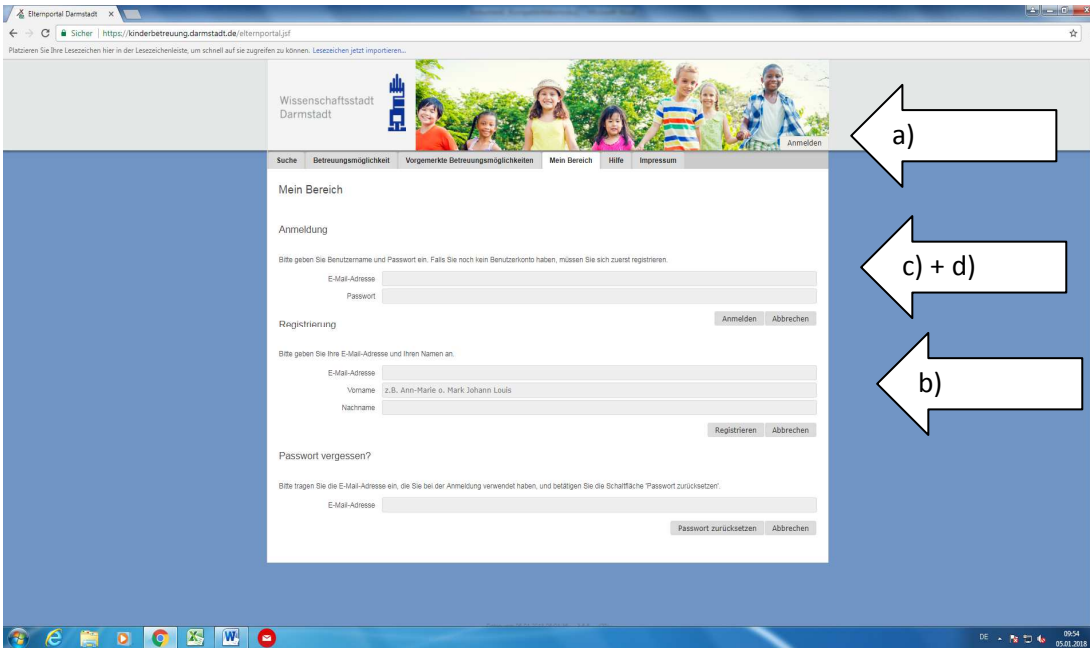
Elternportal Darmstadt ×

Sicher | https://kinderbetreuung.darmstadt.de/elternportal.jsf

Platzieren Sie Ihre Lesezeichen hier in der Lesezeichenleiste, um schnell auf sie zugreifen zu können. Lesezeichen jetzt importieren...

Wissenschaftsstadt Darmstadt

Anmelden

a)

Suche | Betreuungsmöglichkeit | Vorgemerkte Betreuungsmöglichkeiten | Mein Bereich | Hilfe | Impressum

Mein Bereich

Anmeldung

Bitte geben Sie Benutzername und Passwort ein. Falls Sie noch kein Benutzerkonto haben, müssen Sie sich zuerst registrieren.

E-Mail-Adresse

Passwort

Anmelden Abbrechen

c) + d)

Registrierung

Bitte geben Sie Ihre E-Mail-Adresse und Ihren Namen an.

E-Mail-Adresse

Vorname z.B. Ann-Marie o. Mark Johann Louis

Nachname

Registrieren Abbrechen

b)

Passwort vergessen?

Bitte tragen Sie die E-Mail-Adresse ein, die Sie bei der Anmeldung verwendet haben, und betätigen Sie die Schaltfläche 'Passwort zurücksetzen'.

E-Mail-Adresse

Passwort zurücksetzen Abbrechen

DE 09:54 05.01.2018